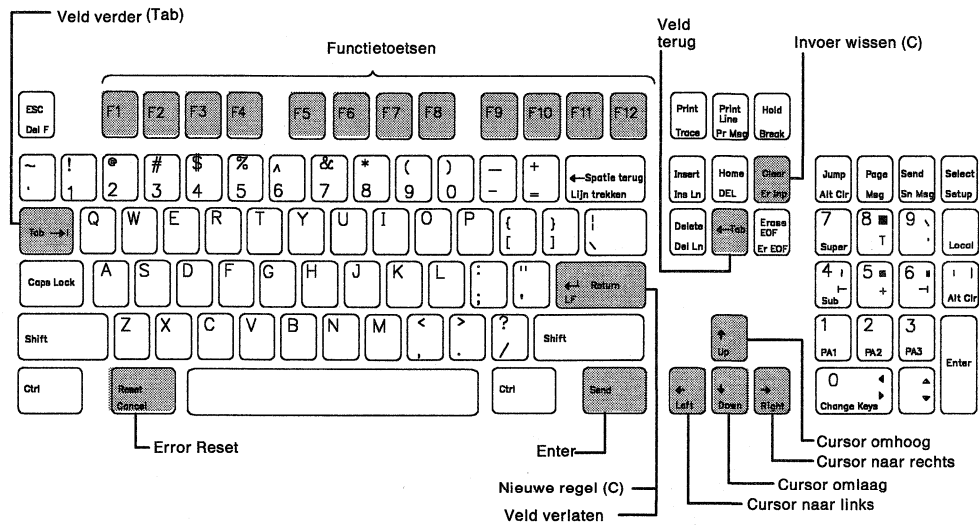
Veld verder (Tab)

Functietoetsen

Veld terug

Invoer wissen (C)

ESC
Del F

F1 F2 F3 F4 F5 F6 F7 F8 F9 F10 F11 F12

Print
Trace

Print Line
Pr Msg

Hold
Break

~ ' ! 1 @ 2 # 3 $ 4 % 5 ^ 6 & 7 * 8 ( 9 ) 0 _ - + =

← Spatie terug
Lijn trekken

Insert
Ins Ln

Home
DEL

Clear
Er Inp

Jump
Alt Clr

Page
Msg

Send
Sn Msg

Select
Setup

Tab →|

Q W E R T Y U I O P { [ } ] | \

Delete
Del Ln

←Tab

Erase EOF
Er EOF

7
Super

8
T

9
,

Local

Caps Lock

A S D F G H J K L : ; " '

Return
LF

4
Sub

5
+

6

Alt Clr

Shift

Z X C V B N M < , > . ? /

Shift

Up

1
PA1

2
PA2

3
PA3

Enter

Ctrl

Reset
Cancel

Ctrl

Send

Left

Down

Right

0
Change Keys

Error Reset

Enter

Cursor omhoog

Cursor naar rechts

Cursor omlaag

Nieuwe regel (C)

Cursor naar links

Veld verlaten